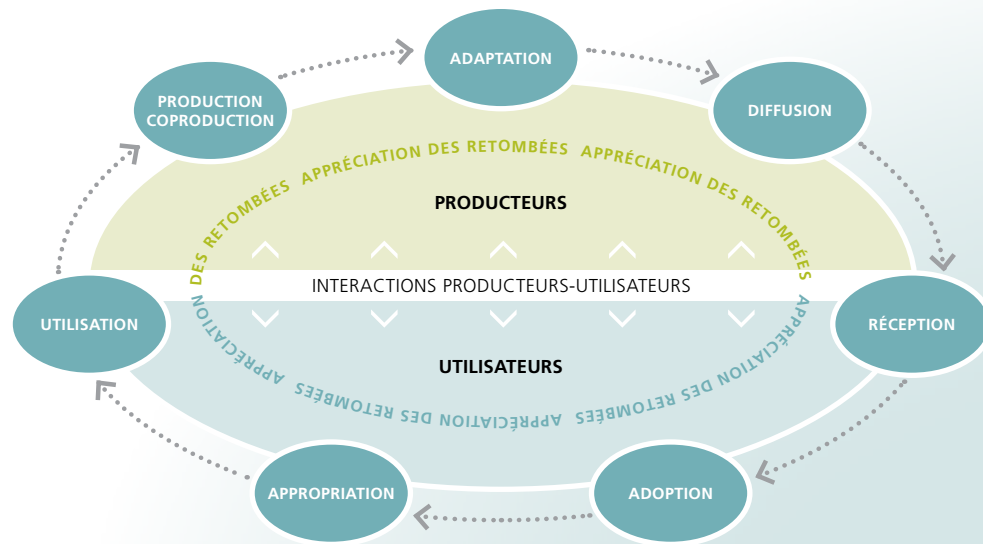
ADAPTATION

PRODUCTION COPRODUCTION

DIFFUSION

DES RETOMBÉES APPRÉCIATION DES RETOMBÉES APPRÉCIATION DES RETOMBÉES

PRODUCTEURS

INTERACTIONS PRODUCTEURS-UTILISATEURS

UTILISATION

RÉCEPTION

APPRÉCIATION DES RETOMBÉES APPRÉCIATION DES RETOMBÉES APPRÉCIATION

UTILISATEURS

APPROPRIATION

ADOPTION